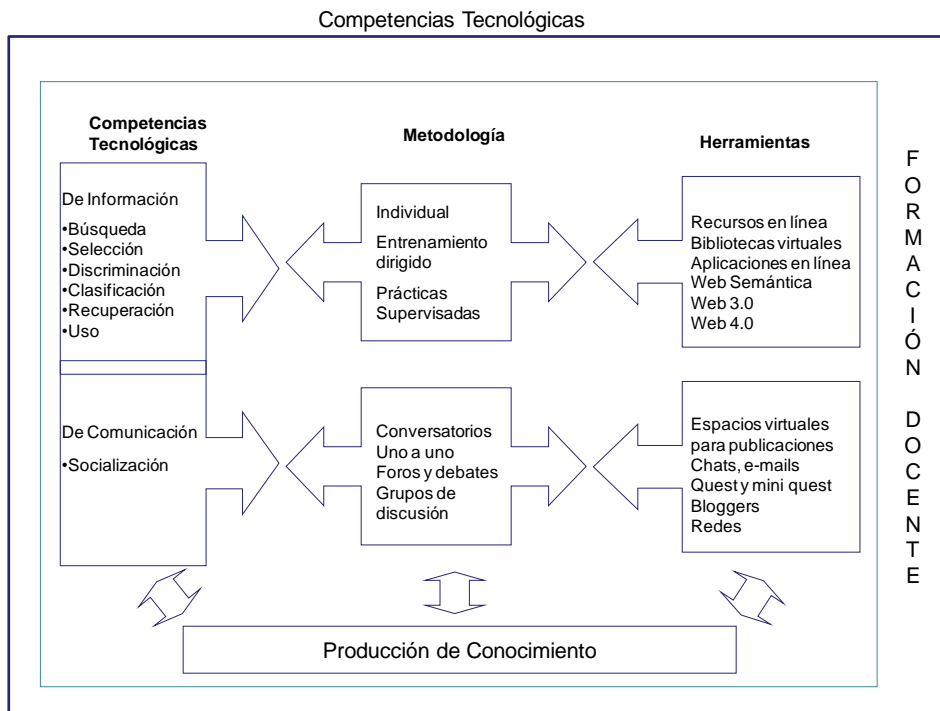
Competencias Tecnológicas

Competencias Tecnológicas

Metodología

Herramientas

F O R M A C I Ó N D O C E N T E

De Información

•Búsqueda
•Selección
•Discriminación
•Clasificación
•Recuperación
•Uso

Individual

Entrenamiento dirigido

Prácticas Supervisadas

Recursos en línea
Bibliotecas virtuales
Aplicaciones en línea
Web Semántica
Web 3.0
Web 4.0

De Comunicación

•Socialización

Conversatorios
Uno a uno
Foros y debates
Grupos de discusión

Espacios virtuales para publicaciones
Chats, e-mails
Quest y mini quest
Bloggers
Redes

Producción de Conocimiento